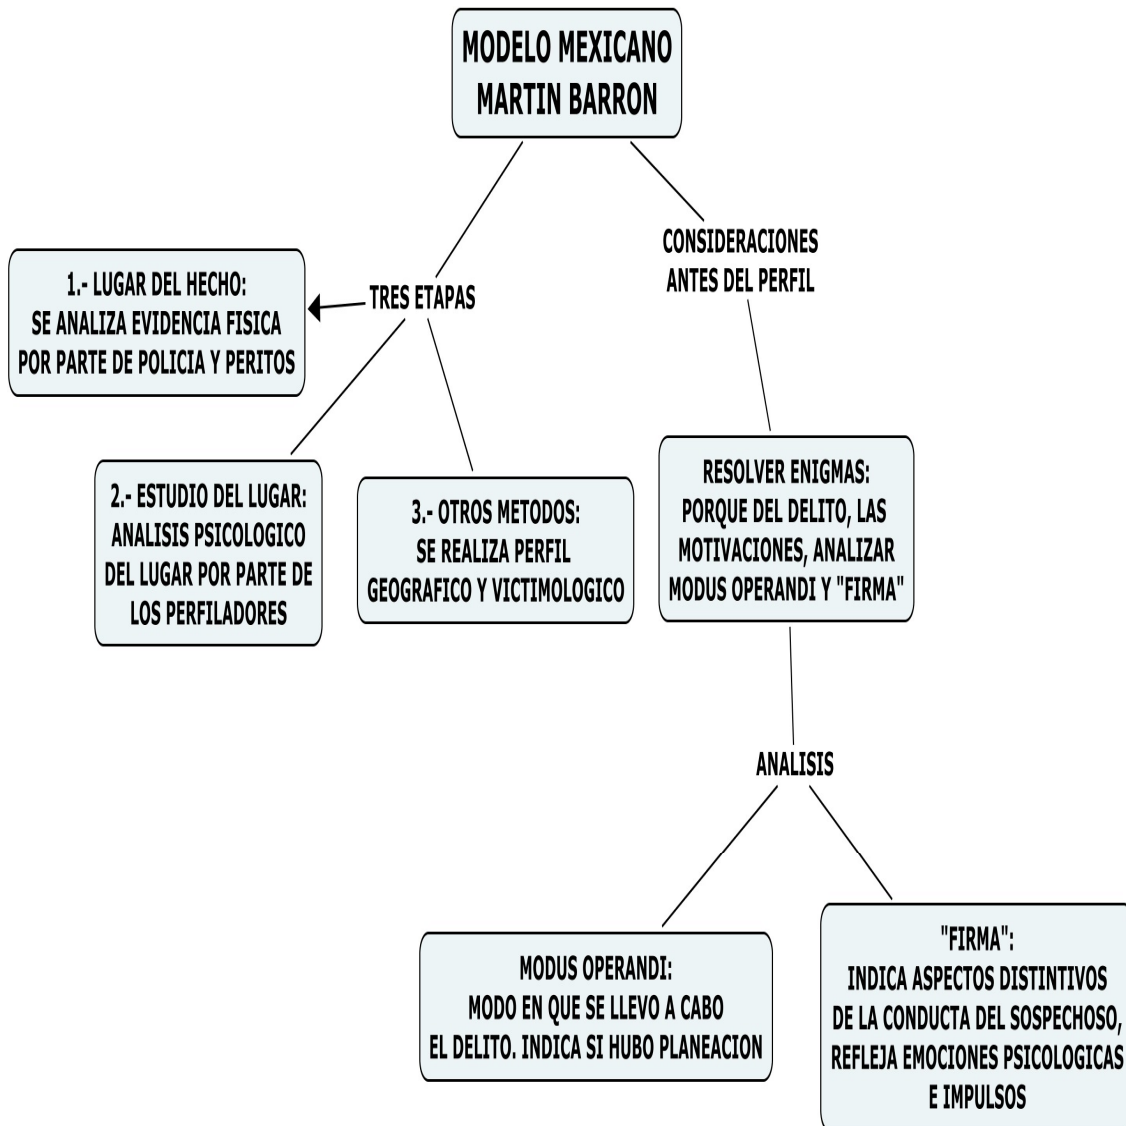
MODELO MEXICANO
MARTIN BARRON

TRES ETAPAS

1.- LUGAR DEL HECHO:
SE ANALIZA EVIDENCIA FISICA
POR PARTE DE POLICIA Y PERITOS

2.- ESTUDIO DEL LUGAR:
ANALISIS PSICOLOGICO
DEL LUGAR POR PARTE DE
LOS PERFILADORES

3.- OTROS METODOS:
SE REALIZA PERFIL
GEOGRAFICO Y VICTIMOLOGICO

CONSIDERACIONES
ANTES DEL PERFIL

RESOLVER ENIGMAS:
PORQUE DEL DELITO, LAS
MOTIVACIONES, ANALIZAR
MODUS OPERANDI Y "FIRMA"

ANALISIS

MODUS OPERANDI:
MODO EN QUE SE LLEVO A CABO
EL DELITO. INDICA SI HUBO PLANEACION

"FIRMA":
INDICA ASPECTOS DISTINTIVOS
DE LA CONDUCTA DEL SOSPECHOSO,
REFLEJA EMOCIONES PSICOLOGICAS
E IMPULSOS